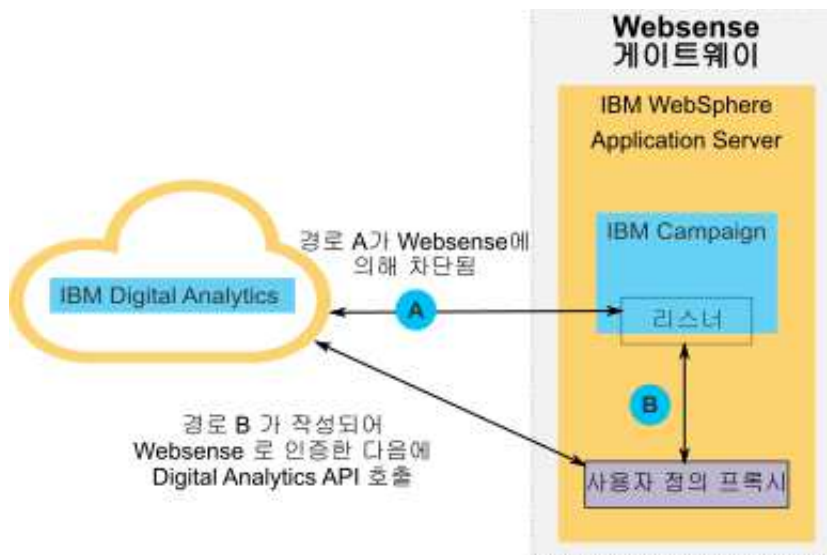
Websense
게이트웨이

IBM WebSphere
Application Server

IBM Campaign

경로 A가 Websense에
의해 차단됨

IBM Digital Analytics

A

리스너

B

경로 B 가 작성되어
Websense 로 인증한 다음에
Digital Analytics API 호출

사용자 정의 프록시